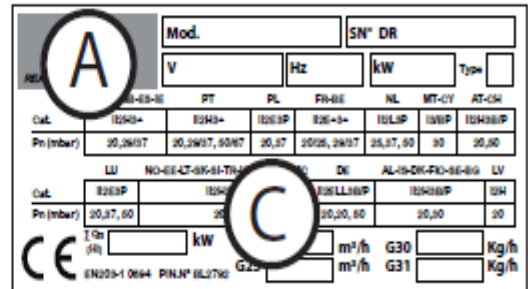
A

Mod. | SN° DR

V | Hz | kW | Type

RE

| | IT-ES-IE | PT | PL | FR-BE | NL | MT-CY | AT-CH |
|---|---|---|---|---|---|---|---|
| Cat. | II2H3+ | II2H3+ | II2E3P | II2E+3+ | II2L3P | I3B/P | II2H3B/P |
| Pn (mbar) | 20,28/37 | 20,28/37, 50/67 | 20,37 | 20/25, 28/37 | 25,37, 50 | 30 | 20, 50 |

C

| | LU | NO-SE-LT-SK-SI-TR-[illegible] | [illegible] | DE | AL-IS-DK-FI-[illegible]-SE-BG | LV |
|---|---|---|---|---|---|---|
| Cat. | II2E3P | II2H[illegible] | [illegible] | II2ELL3B/P | II2H3B/P | I2H |
| Pn (mbar) | 20,37, 50 | 20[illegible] | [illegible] | 20,20, 50 | 30,30 | 20 |

CE

Σ Qn (Hi) kW

G25 m³/h G30 Kg/h

m³/h G31 Kg/h

EN203-1 0694 PIN.N° 0L3792